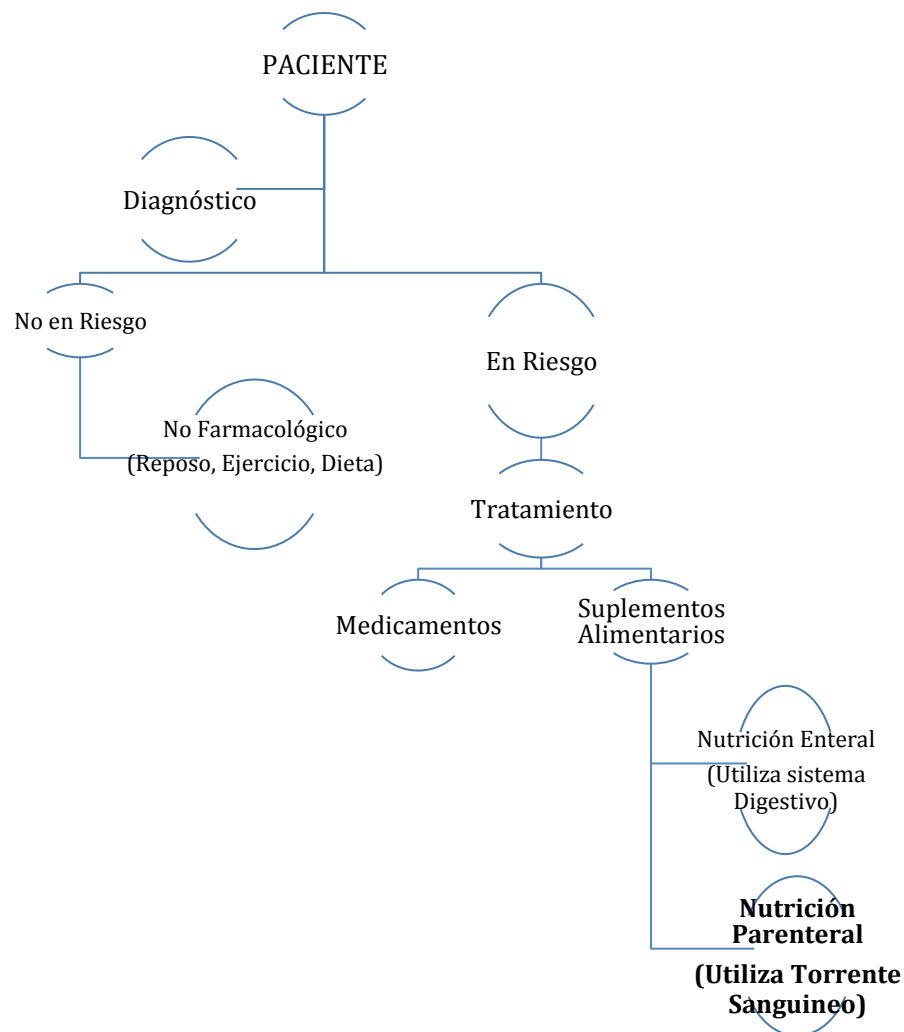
PACIENTE

Diagnóstico

No en Riesgo

En Riesgo

No Farmacológico (Reposo, Ejercicio, Dieta)

Tratamiento

Medicamentos

Suplementos Alimentarios

Nutrición Enteral (Utiliza sistema Digestivo)

**Nutrición Parenteral (Utiliza Torrente Sanguineo)**